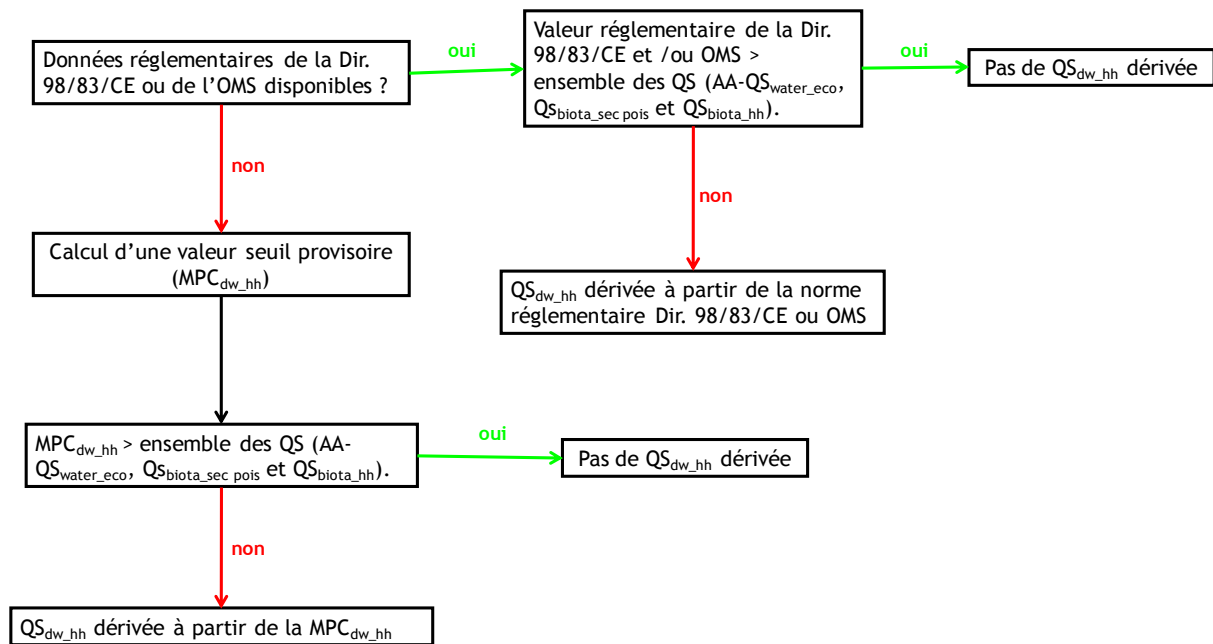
Données réglementaires de la Dir. 98/83/CE ou de l'OMS disponibles ?

oui

Valeur réglementaire de la Dir. 98/83/CE et /ou OMS > ensemble des QS (AA-QS$_{water\_eco}$, Qs$_{biota\_sec\ pois}$ et QS$_{biota\_hh}$).

oui

Pas de QS$_{dw\_hh}$ dérivée

non

non

Calcul d'une valeur seuil provisoire (MPC$_{dw\_hh}$)

QS$_{dw\_hh}$ dérivée à partir de la norme réglementaire Dir. 98/83/CE ou OMS

MPC$_{dw\_hh}$ > ensemble des QS (AA-QS$_{water\_eco}$, Qs$_{biota\_sec\ pois}$ et QS$_{biota\_hh}$).

oui

Pas de QS$_{dw\_hh}$ dérivée

non

QS$_{dw\_hh}$ dérivée à partir de la MPC$_{dw\_hh}$